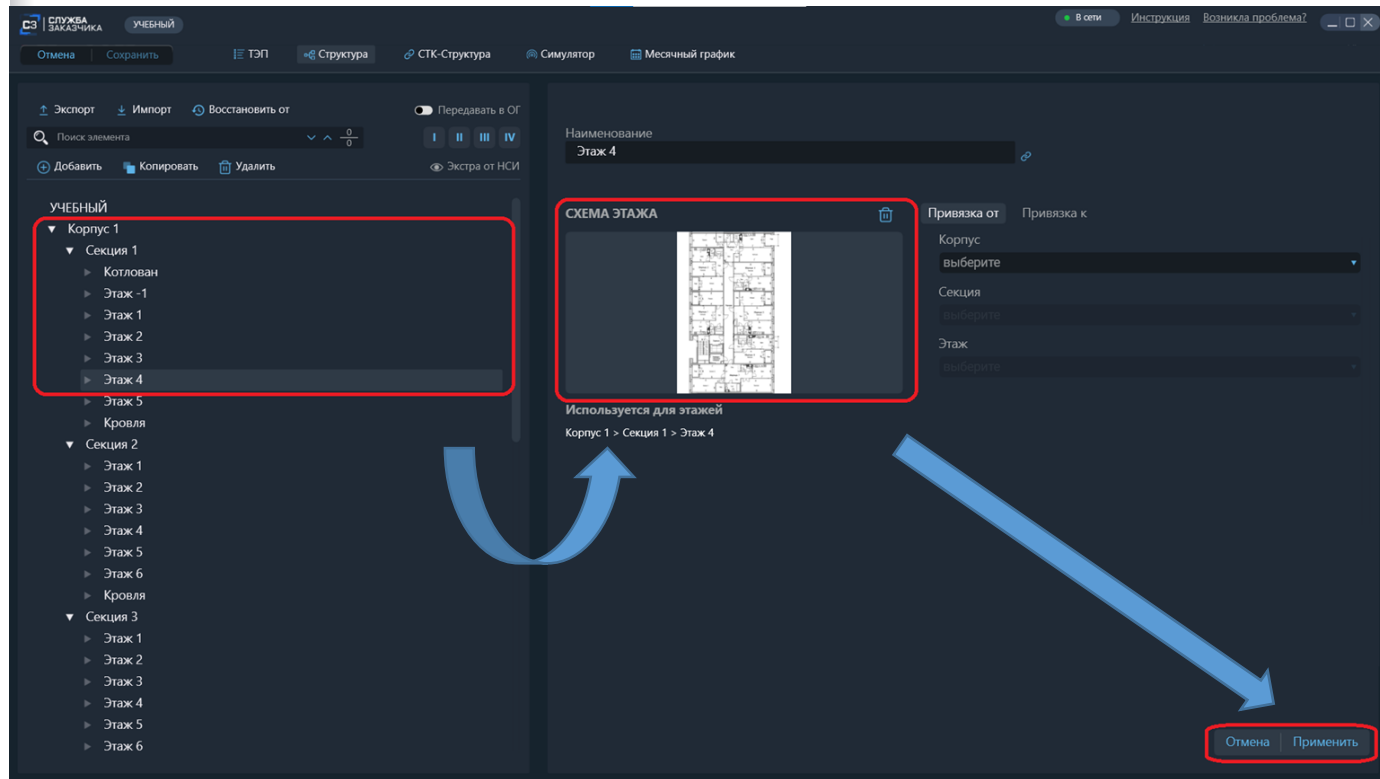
СЗ СЛУЖБА ЗАКАЗЧИКА УЧЕБНЫЙ

В сети Инструкция Возникла проблема?

Отмена Сохранить ТЭП Структура СТК-Структура Симулятор Месячный график

Экспорт Импорт Восстановить от Передавать в ОГ

Поиск элемента $\frac{0}{0}$ I II III IV

Добавить Копировать Удалить Экстра от НСИ

УЧЕБНЫЙ
Корпус 1
Секция 1
Котлован
Этаж -1
Этаж 1
Этаж 2
Этаж 3
Этаж 4
Этаж 5
Кровля
Секция 2
Этаж 1
Этаж 2
Этаж 3
Этаж 4
Этаж 5
Этаж 6
Кровля
Секция 3
Этаж 1
Этаж 2
Этаж 3
Этаж 4
Этаж 5
Этаж 6

Наименование
Этаж 4

СХЕМА ЭТАЖА

Используется для этажей
Корпус 1 > Секция 1 > Этаж 4

Привязка от Привязка к
Корпус
выберите
Секция
выберите
Этаж
выберите

Отмена Применить